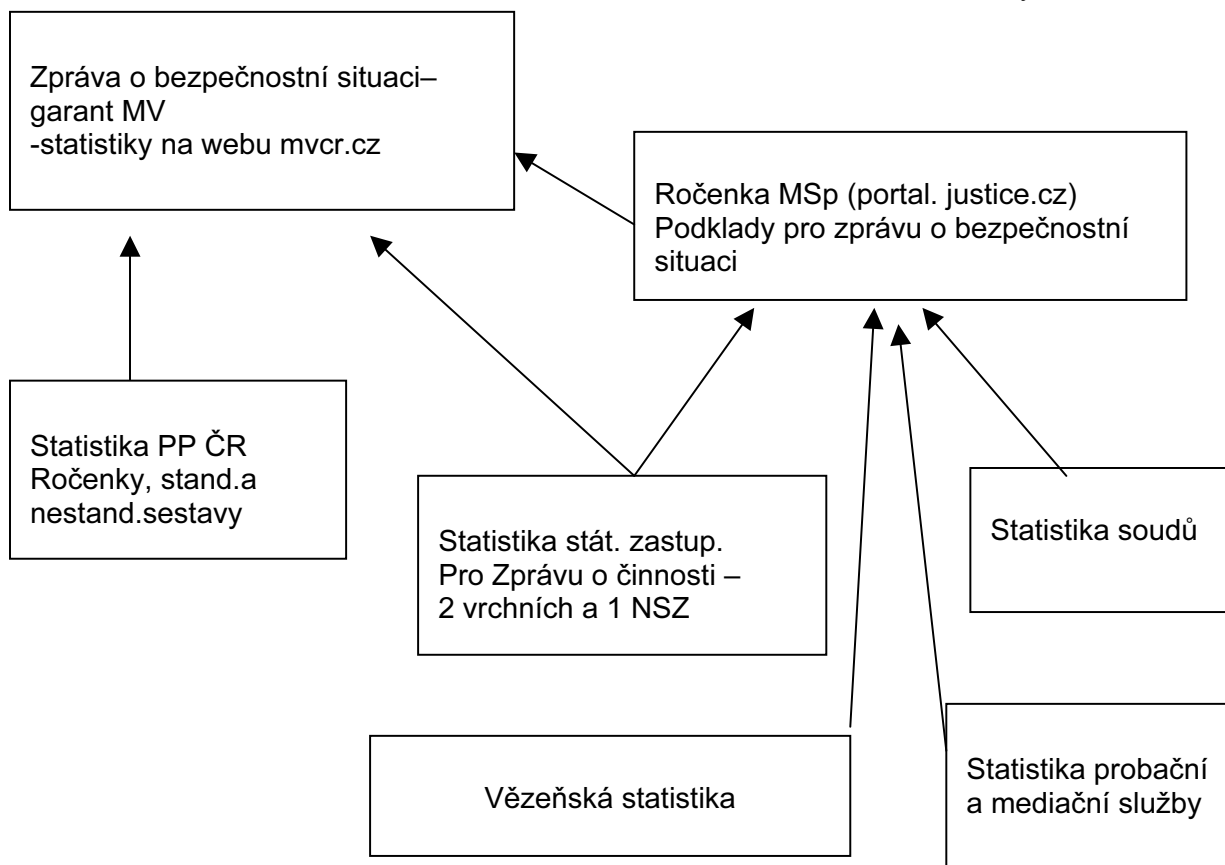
Zpráva o bezpečnostní situaci– garant MV
-statistiky na webu mvcr.cz

Ročenka MSp (portal. justice.cz)
Podklady pro zprávu o bezpečnostní situaci

Statistika PP ČR
Ročenky, stand.a nestand.sestavy

Statistika stát. zastup.
Pro Zprávu o činnosti – 2 vrchních a 1 NSZ

Statistika soudů

Vězeňská statistika

Statistika probační a mediační služby